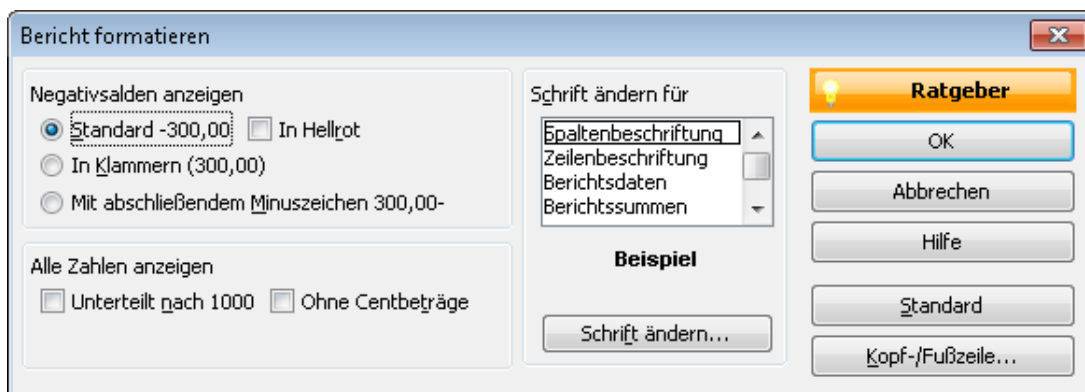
Bericht formatieren

Negativsalden anzeigen
Standard -300,00
In Hellrot
In Klammern (300,00)
Mit abschließendem Minuszeichen 300,00-

Alle Zahlen anzeigen
Unterteilt nach 1000
Ohne Centbeträge

Schrift ändern für
Spaltenbeschriftung
Zeilenbeschriftung
Berichtsdaten
Berichtssummen

Beispiel

Schrift ändern...

Ratgeber
OK
Abbrechen
Hilfe
Standard
Kopf-/Fußzeile...